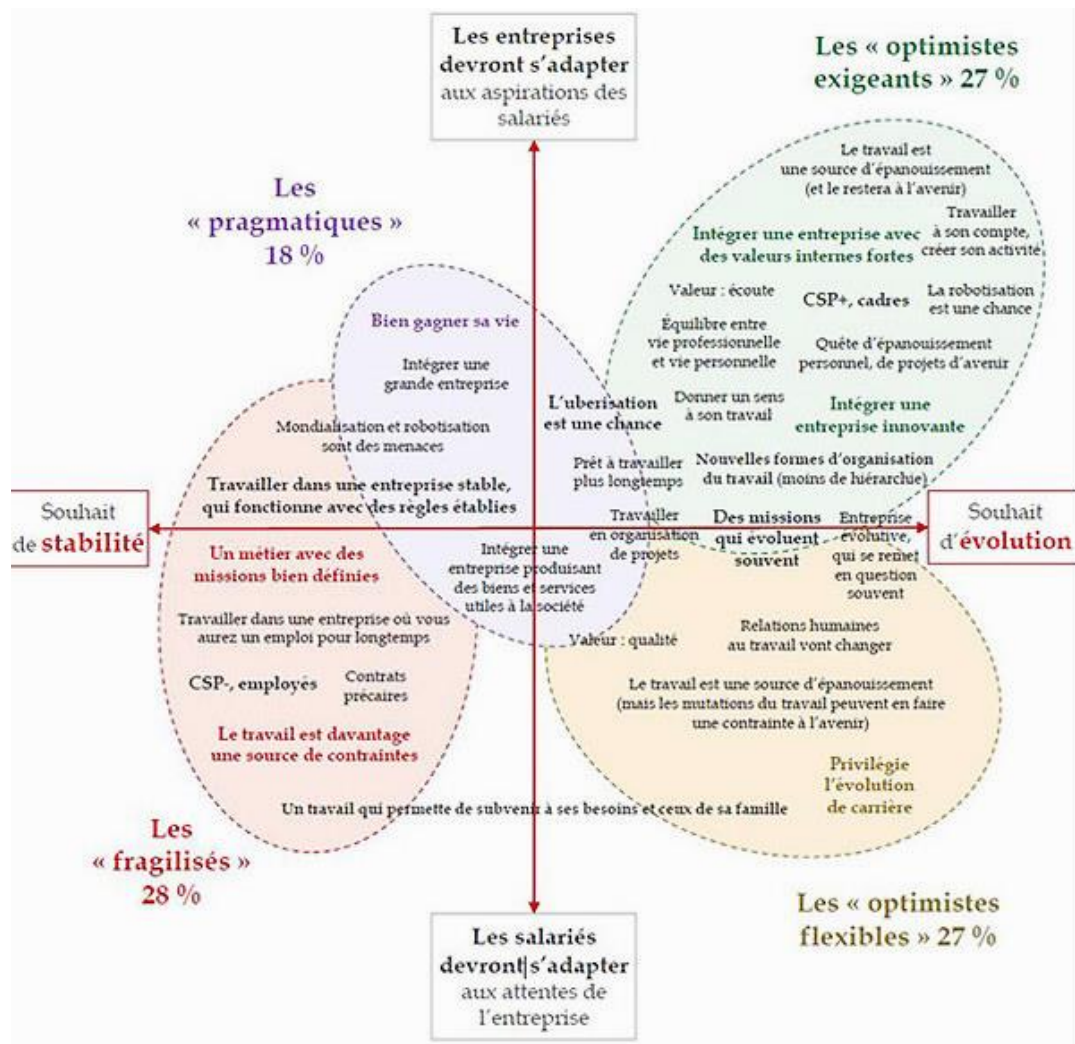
Les entreprises devront s'adapter aux aspirations des salariés

Les « optimistes exigeants » 27 %

Les « pragmatiques » 18 %

Le travail est une source d'épanouissement (et le restera à l'avenir)

Travailler à son compte, créer son activité

Intégrer une entreprise avec des valeurs internes fortes

Valeur : écoute

CSP+, cadres

La robotisation est une chance

Équilibre entre vie professionnelle et vie personnelle

Quête d'épanouissement personnel, de projets d'avenir

Donner un sens à son travail

Intégrer une entreprise innovante

Bien gagner sa vie

Intégrer une grande entreprise

Mondialisation et robotisation sont des menaces

L'uberisation est une chance

Prêt à travailler plus longtemps

Nouvelles formes d'organisation du travail (moins de hiérarchie)

Travailler dans une entreprise stable, qui fonctionne avec des règles établies

Souhait de stabilité

Souhait d'évolution

Travailler en organisation de projets

Des missions qui évoluent souvent

Entreprise évolutive, qui se remet en question souvent

Un métier avec des missions bien définies

Intégrer une entreprise produisant des biens et services utiles à la société

Travailler dans une entreprise où vous aurez un emploi pour longtemps

Valeur : qualité

Relations humaines au travail vont changer

CSP-, employés

Contrats précaires

Le travail est une source d'épanouissement (mais les mutations du travail peuvent en faire une contrainte à l'avenir)

Le travail est davantage une source de contraintes

Privilégie l'évolution de carrière

Un travail qui permette de subvenir à ses besoins et ceux de sa famille

Les « fragilisés » 28 %

Les « optimistes flexibles » 27 %

Les salariés devront s'adapter aux attentes de l'entreprise